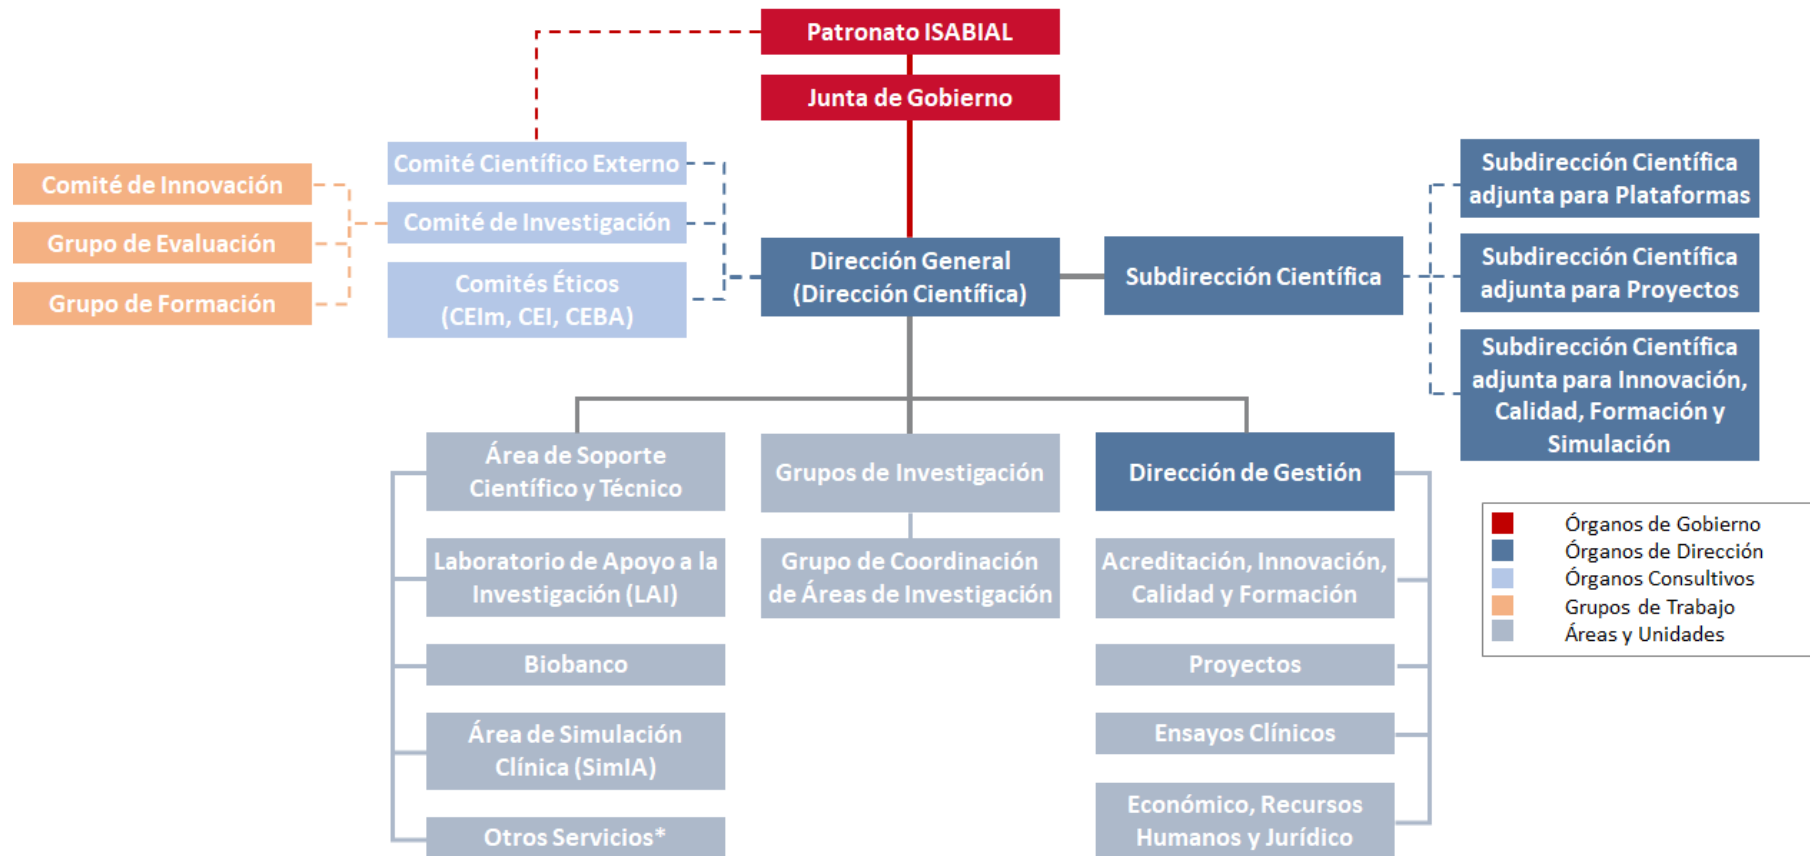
Patronato ISABIAL

Junta de Gobierno

Comité de Innovación

Grupo de Evaluación

Grupo de Formación

Comité Científico Externo

Comité de Investigación

Comités Éticos (CEIm, CEI, CEBA)

Dirección General (Dirección Científica)

Subdirección Científica

Subdirección Científica adjunta para Plataformas

Subdirección Científica adjunta para Proyectos

Subdirección Científica adjunta para Innovación, Calidad, Formación y Simulación

Área de Soporte Científico y Técnico

Grupos de Investigación

Dirección de Gestión

Laboratorio de Apoyo a la Investigación (LAI)

Grupo de Coordinación de Áreas de Investigación

Acreditación, Innovación, Calidad y Formación

Biobanco

Proyectos

Área de Simulación Clínica (SimIA)

Ensayos Clínicos

Otros Servicios*

Económico, Recursos Humanos y Jurídico

Órganos de Gobierno
Órganos de Dirección
Órganos Consultivos
Grupos de Trabajo
Áreas y Unidades